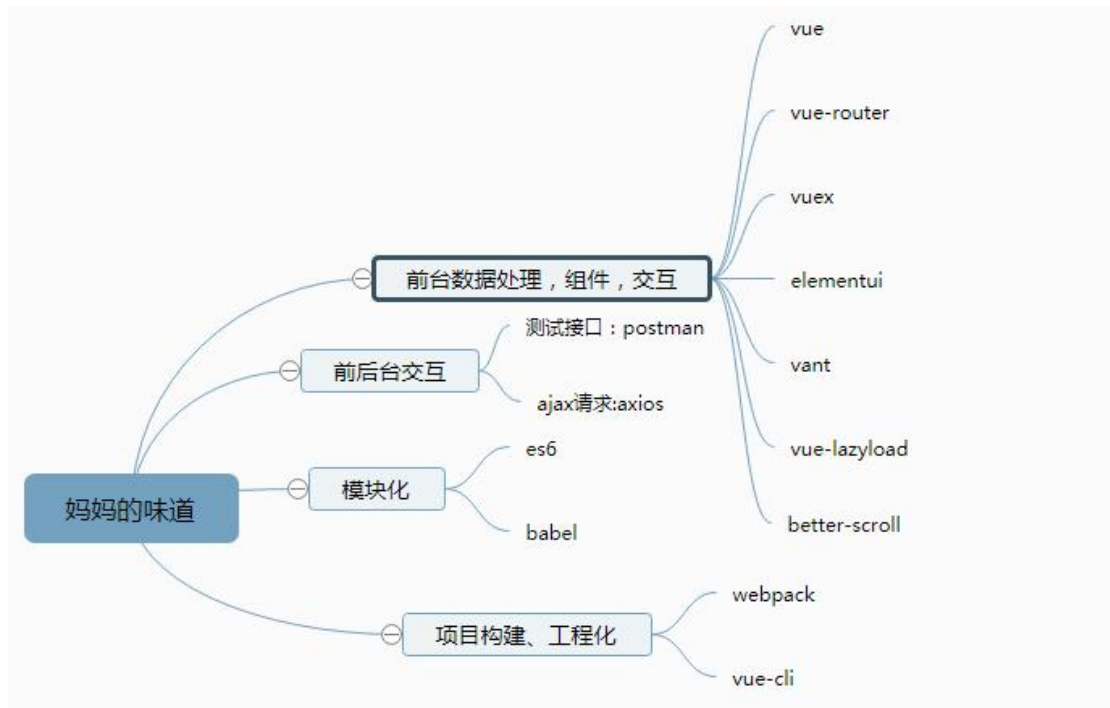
妈妈的味道

前台数据处理，组件，交互

vue

vue-router

vuex

elementui

vant

vue-lazyload

better-scroll

前后台交互

测试接口：postman

ajax请求:axios

模块化

es6

babel

项目构建、工程化

webpack

vue-cli